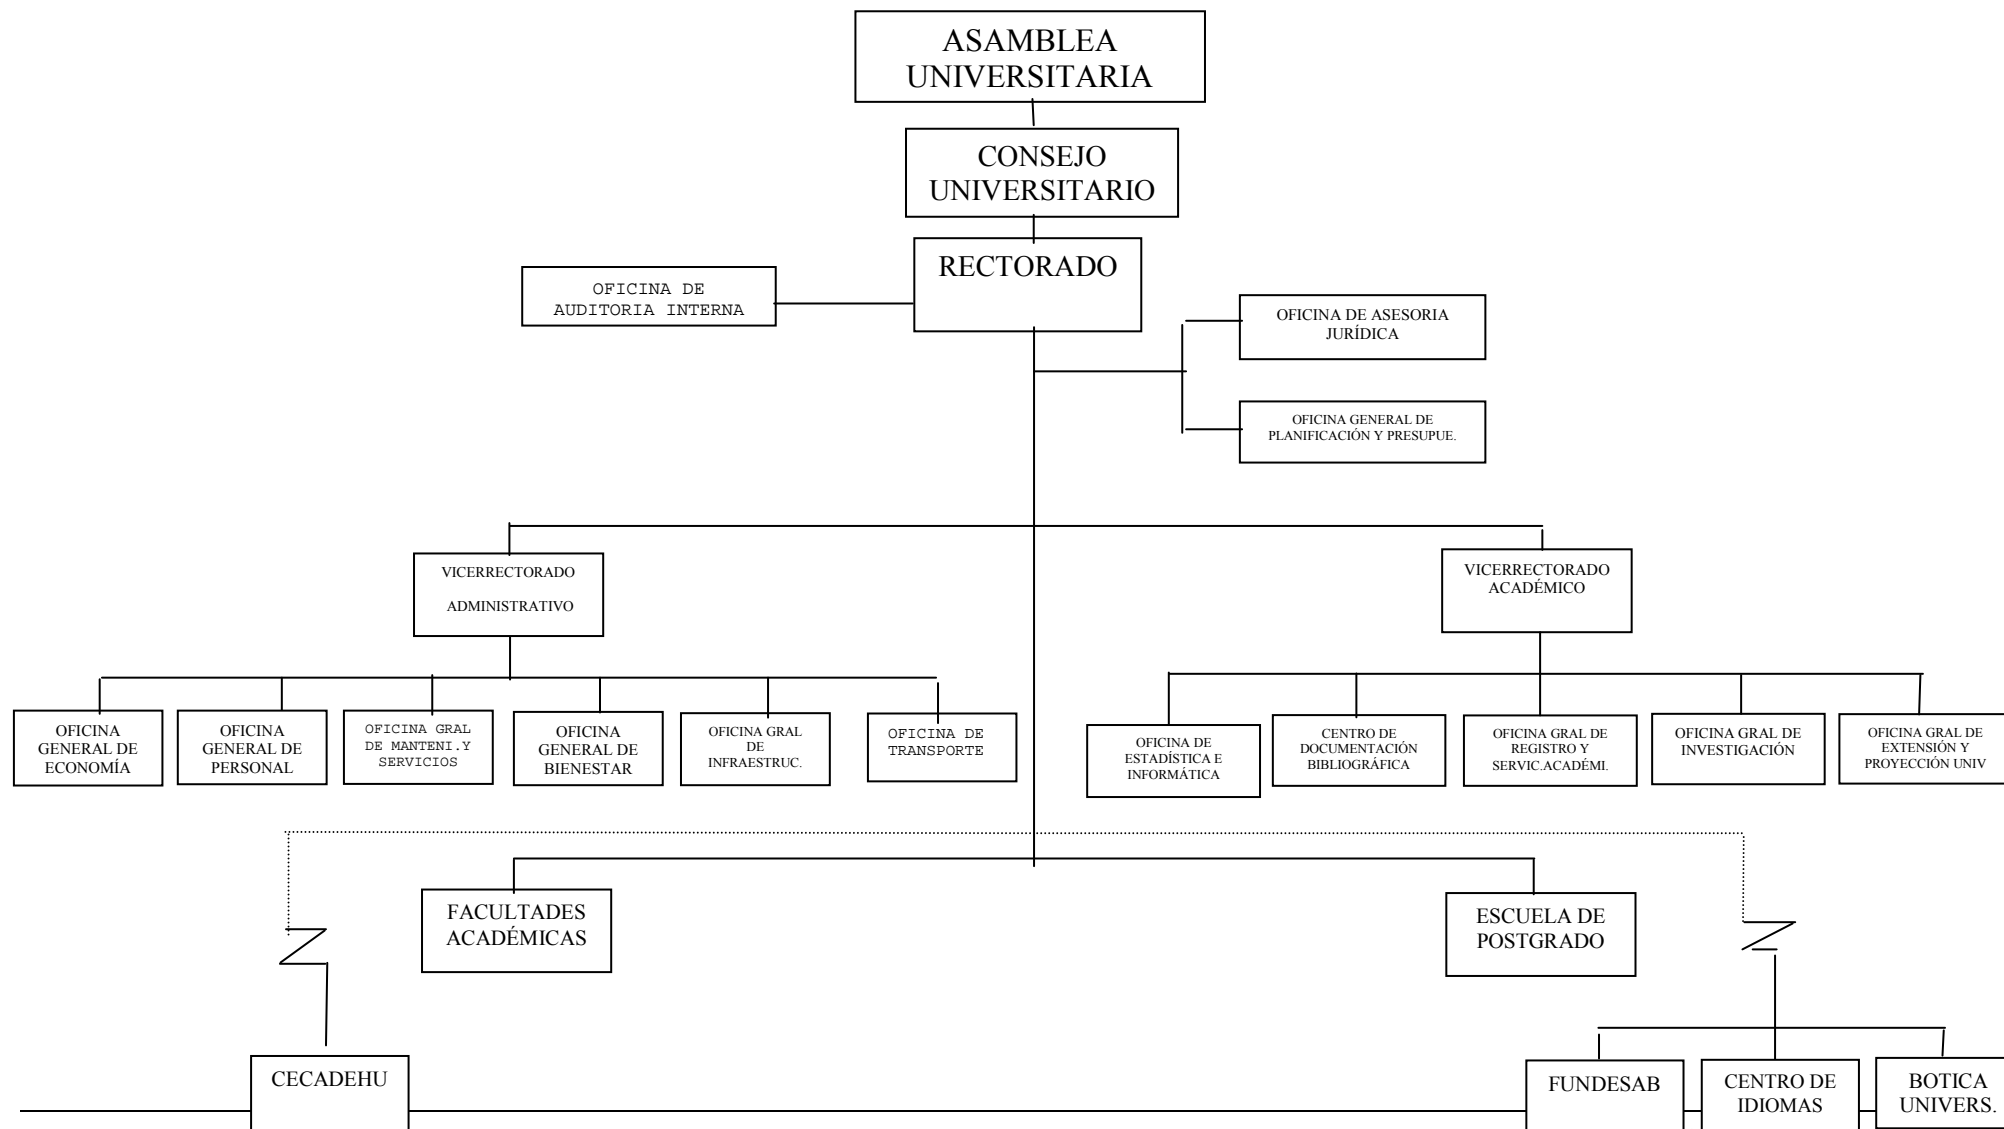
ASAMBLEA UNIVERSITARIA

CONSEJO UNIVERSITARIO

RECTORADO

OFICINA DE AUDITORIA INTERNA

OFICINA DE ASESORIA JURÍDICA

OFICINA GENERAL DE PLANIFICACIÓN Y PRESUPUE.

VICERRECTORADO ADMINISTRATIVO

VICERRECTORADO ACADÉMICO

OFICINA GENERAL DE ECONOMÍA

OFICINA GENERAL DE PERSONAL

OFICINA GRAL DE MANTENI.Y SERVICIOS

OFICINA GENERAL DE BIENESTAR

OFICINA GRAL DE INFRAESTRUC.

OFICINA DE TRANSPORTE

OFICINA DE ESTADÍSTICA E INFORMÁTICA

CENTRO DE DOCUMENTACIÓN BIBLIOGRÁFICA

OFICINA GRAL DE REGISTRO Y SERVIC.ACADÉMI.

OFICINA GRAL DE INVESTIGACIÓN

OFICINA GRAL DE EXTENSIÓN Y PROYECCIÓN UNIV

FACULTADES ACADÉMICAS

ESCUELA DE POSTGRADO

CECADEHU

FUNDESAB

CENTRO DE IDIOMAS

BOTICA UNIVERS.